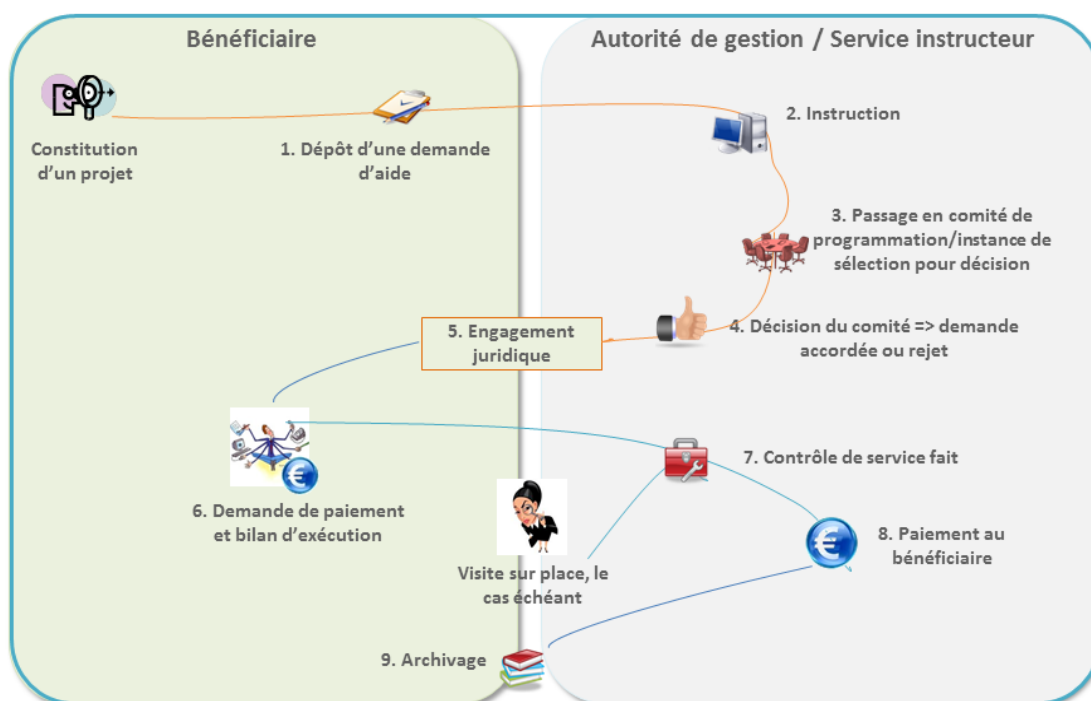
Bénéficiaire

Autorité de gestion / Service instructeur

Constitution d'un projet

1. Dépôt d'une demande d'aide

2. Instruction

3. Passage en comité de programmation/instance de sélection pour décision

5. Engagement juridique

4. Décision du comité => demande accordée ou rejet

7. Contrôle de service fait

6. Demande de paiement et bilan d'exécution

8. Paiement au bénéficiaire

Visite sur place, le cas échéant

9. Archivage